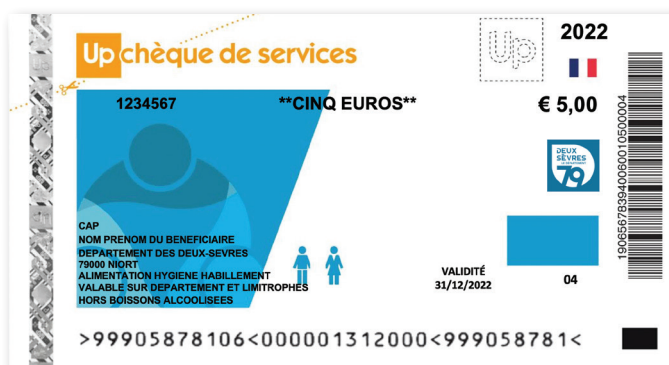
Up chèque de services

Up

2022

1234567

**CINQ EUROS**

€ 5,00

DEUX SÈVRES LE DÉPARTEMENT 79

CAP
NOM PRENOM DU BENEFICIAIRE
DEPARTEMENT DES DEUX-SEVRES
79000 NIORT
ALIMENTATION HYGIENE HABILLEMENT
VALABLE SUR DEPARTEMENT ET LIMITROPHES
HORS BOISSONS ALCOOLISEES

VALIDITÉ
31/12/2022

04

>99905878106<000001312000<999058781<

1906567839400600105000004